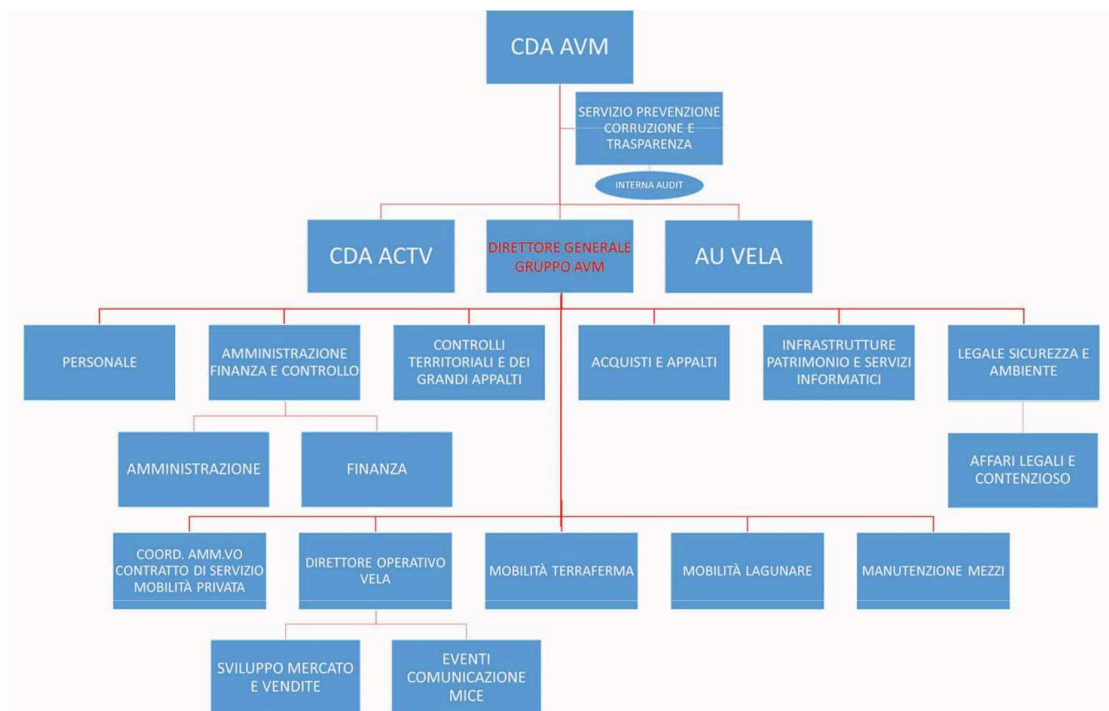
CDA AVM

SERVIZIO PREVENZIONE CORRUZIONE E TRASPARENZA

INTERNA AUDIT

CDA ACTV

DIRETTORE GENERALE GRUPPO AVM

AU VELA

PERSONALE

AMMINISTRAZIONE FINANZA E CONTROLLO

CONTROLLI TERRITORIALI E DEI GRANDI APPALTI

ACQUISTI E APPALTI

INFRASTRUTTURE PATRIMONIO E SERVIZI INFORMATICI

LEGALE SICUREZZA E AMBIENTE

AMMINISTRAZIONE

FINANZA

AFFARI LEGALI E CONTENZIOSO

COORD. AMM.VO CONTRATTO DI SERVIZIO MOBILITÀ PRIVATA

DIRETTORE OPERATIVO VELA

MOBILITÀ TERRAFERMA

MOBILITÀ LAGUNARE

MANUTENZIONE MEZZI

SVILUPPO MERCATO E VENDITE

EVENTI COMUNICAZIONE MICE